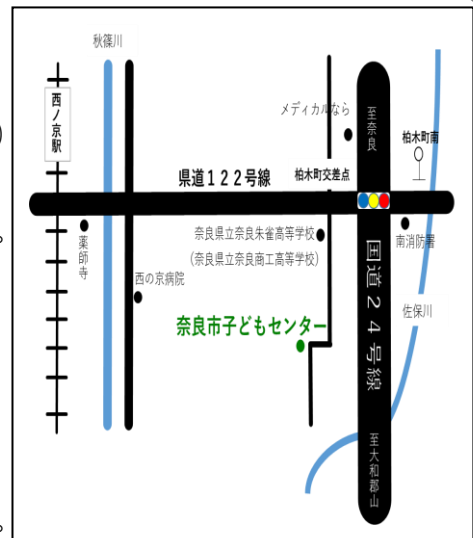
秋篠川

西ノ京駅

メディカルなら

至奈良

柏木町南

柏木町交差点

県道１２２号線

薬師寺

奈良県立奈良朱雀高等学校
（奈良県立奈良商工高等学校）

南消防署

西の京病院

国道２４号線

佐保川

奈良市子どもセンター

至大和郡山